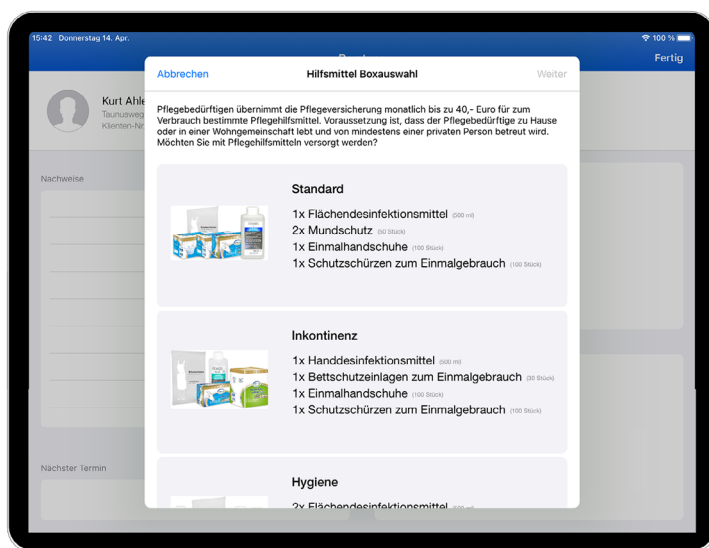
15:42 Donnerstag 14. Apr.
100 %
Fertig

Kurt Ahle
Taunusweg
Klienten-Nr.

Nachweise

Nächster Termin

Abbrechen
Hilfsmittel Boxauswahl
Weiter

Pflegebedürftigen übernimmt die Pflegeversicherung monatlich bis zu 40,- Euro für zum Verbrauch bestimmte Pflegehilfsmittel. Voraussetzung ist, dass der Pflegebedürftige zu Hause oder in einer Wohngemeinschaft lebt und von mindestens einer privaten Person betreut wird. Möchten Sie mit Pflegehilfsmitteln versorgt werden?

Standard
1x Flächendesinfektionsmittel (500 ml)
2x Mundschutz (50 Stück)
1x Einmalhandschuhe (100 Stück)
1x Schutzschürzen zum Einmalgebrauch (100 Stück)

Inkontinenz
1x Handdesinfektionsmittel (500 ml)
1x Bettschutzeinlagen zum Einmalgebrauch (30 Stück)
1x Einmalhandschuhe (100 Stück)
1x Schutzschürzen zum Einmalgebrauch (100 Stück)

Hygiene
2x Flächendesinfektionsmittel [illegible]